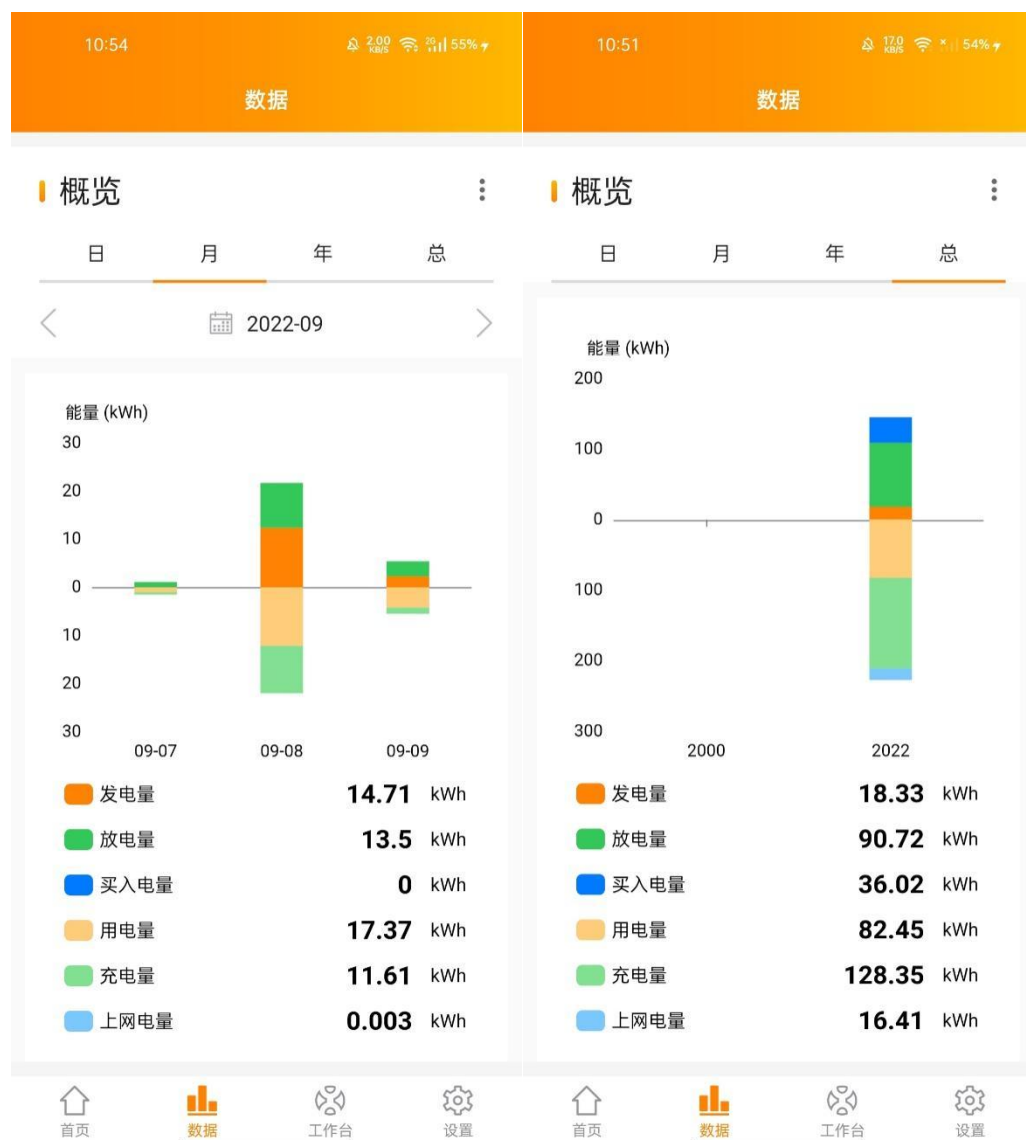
10:54 2.00 KB/S 55%

数据

概览

日 月 年 总

2022-09

能量 (kWh)
30
20
10
0
10
20
30
09-07 09-08 09-09

| | | |
|---|---|---|
| 发电量 | 14.71 | kWh |
| 放电量 | 13.5 | kWh |
| 买入电量 | 0 | kWh |
| 用电量 | 17.37 | kWh |
| 充电量 | 11.61 | kWh |
| 上网电量 | 0.003 | kWh |

首页 数据 工作台 设置

10:51 17.0 KB/S 54%

数据

概览

日 月 年 总

能量 (kWh)
200
100
0
100
200
300
2000 2022

| | | |
|---|---|---|
| 发电量 | 18.33 | kWh |
| 放电量 | 90.72 | kWh |
| 买入电量 | 36.02 | kWh |
| 用电量 | 82.45 | kWh |
| 充电量 | 128.35 | kWh |
| 上网电量 | 16.41 | kWh |

首页 数据 工作台 设置